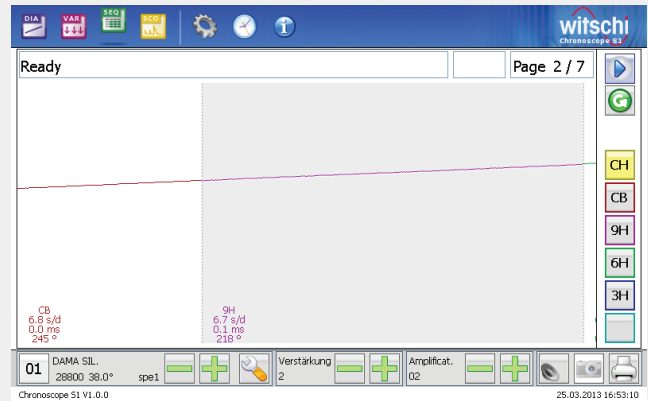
DIA VAR SEQ SCO

witschi
Chronoscope S1

Ready

Page 2 / 7

CH
CB
9H
6H
3H

CB
6.8 s/d
0.0 ms
245 °

9H
6.7 s/d
0.1 ms
218 °

01
DAMA SIL.
28800 38.0°
spe1

Verstärkung
2

Amplificat.
02

Chronoscope S1 V1.0.0
25.03.2013 16:53:10